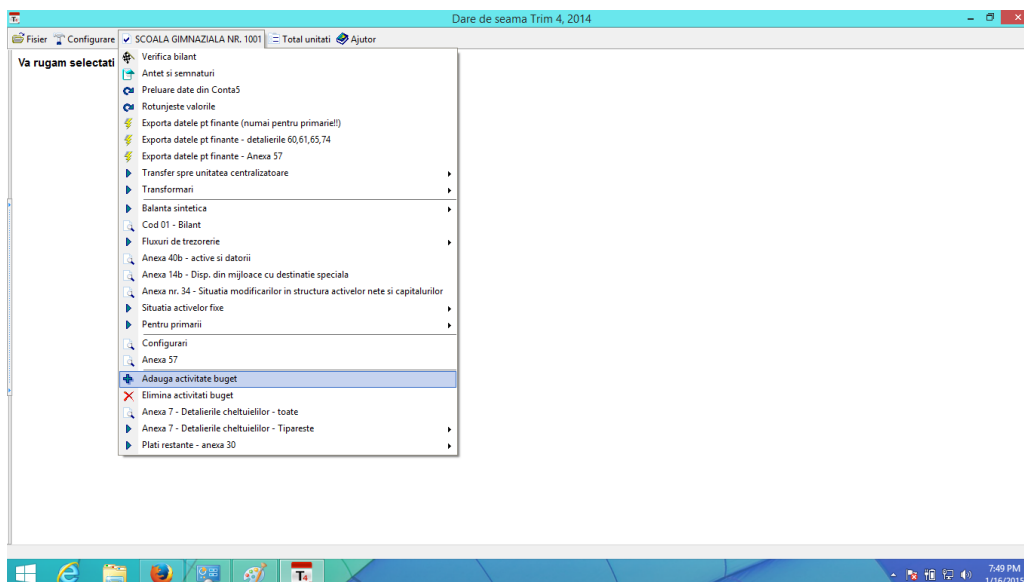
Dare de seama Trim 4, 2014

Fisier Configurare SCOALA GIMNAZIALA NR. 1001 Total unitati Ajutor

Va rugam selectati

Verifica bilant
Antet si semnaturi
Preluare date din Conta5
Rotunjeste valorile
Exporta datele pt finante (numai pentru primarie!!)
Exporta datele pt finante - detalierile 60,61,65,74
Exporta datele pt finante - Anexa 57
Transfer spre unitatea centralizatoare
Transformari
Balanta sintetica
Cod 01 - Bilant
Fluxuri de trezorerie
Anexa 40b - active si datorii
Anexa 14b - Disp. din mijloace cu destinatie speciala
Anexa nr. 34 - Situatia modificarilor in structura activelor nete si capitalurilor
Situatia activelor fixe
Pentru primarii
Configurari
Anexa 57
Adauga activitate buget
Elimina activitati buget
Anexa 7 - Detalierile cheltuielilor - toate
Anexa 7 - Detalierile cheltuielilor - Tipareste
Plati restante - anexa 30

7:49 PM
1/16/2015